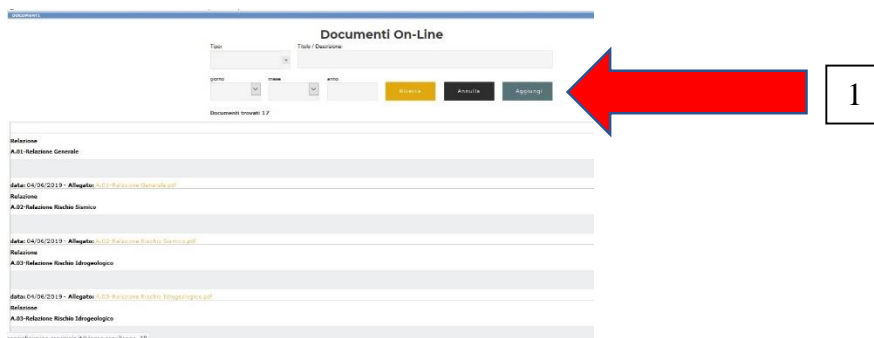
DOCUMENTI

Documenti On-Line

Tipo

Titolo / Descrizione

giorno

mese

anno

Ricerca

Annulla

Aggiungi

1

Documenti trovati: 17

Relazione
A.01-Relazione Generale

data: 04/06/2019 - Allegato: A.01-Relazione Generale.pdf
Relazione
A.02-Relazione Rischio Sismico

data: 04/06/2019 - Allegato: A.02-Relazione Rischio Sismico.pdf
Relazione
A.03-Relazione Rischio Idrogeologico

data: 04/06/2019 - Allegato: A.03-Relazione Rischio Idrogeologico.pdf
Relazione
A.03-Relazione Rischio Idrogeologico

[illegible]